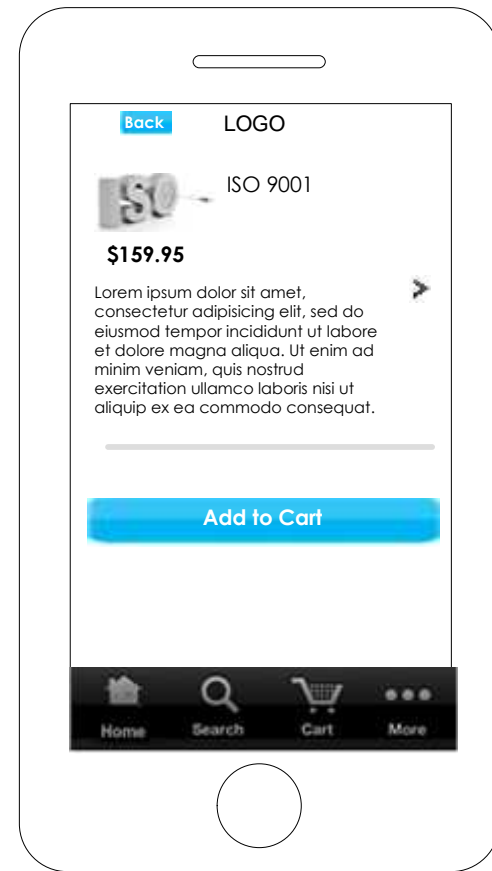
Back

LOGO

ISO 9001

$159.95

Lorem ipsum dolor sit amet, consectetur adipisicing elit, sed do eiusmod tempor incididunt ut labore et dolore magna aliqua. Ut enim ad minim veniam, quis nostrud exercitation ullamco laboris nisi ut aliquip ex ea commodo consequat.

Add to Cart

Home Search Cart More